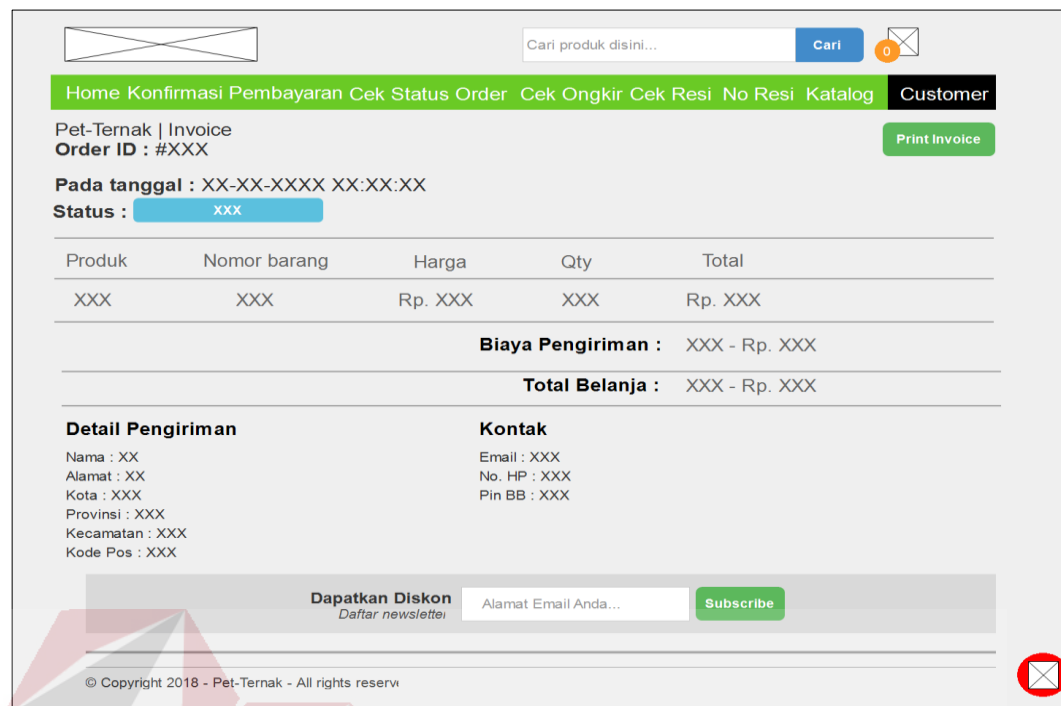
Cari produk disini...
Cari
0

Home Konfirmasi Pembayaran Cek Status Order Cek Ongkir Cek Resi No Resi Katalog Customer

Pet-Ternak | Invoice
Order ID : #XXX

Print Invoice

Pada tanggal : XX-XX-XXXX XX:XX:XX
Status : XXX

| Produk | Nomor barang | Harga | Qty | Total |
|---|---|---|---|---|
| XXX | XXX | Rp. XXX | XXX | Rp. XXX |

Biaya Pengiriman : XXX - Rp. XXX

Total Belanja : XXX - Rp. XXX

Detail Pengiriman
Nama : XX
Alamat : XX
Kota : XXX
Provinsi : XXX
Kecamatan : XXX
Kode Pos : XXX

Kontak
Email : XXX
No. HP : XXX
Pin BB : XXX

Dapatkan Diskon
Daftar newslette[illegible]
Alamat Email Anda...
Subscribe

© Copyright 2018 - Pet-Ternak - All rights reserv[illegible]